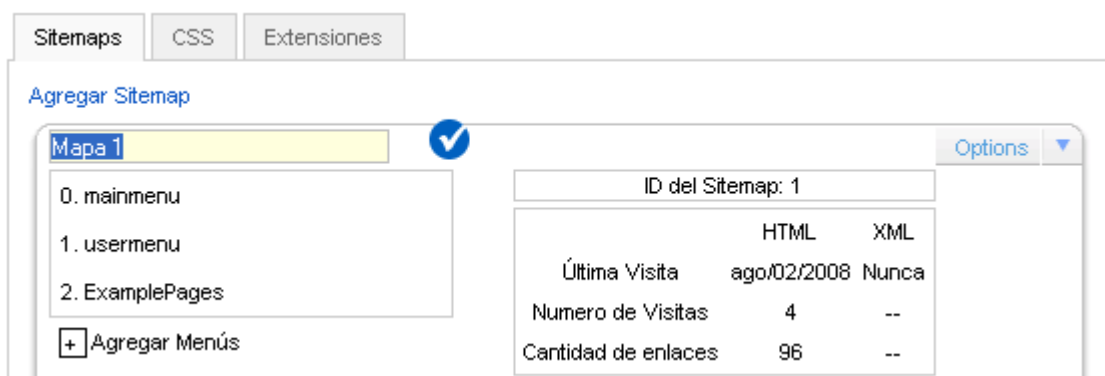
Sitemaps CSS Extensiones

Agregar Sitemap

Mapa 1

Options

0. mainmenu

1. usermenu

2. ExamplePages

+ Agregar Menús

ID del Sitemap: 1

| | HTML | XML |
|---|---|---|
| Última Visita | ago/02/2008 | Nunca |
| Numero de Visitas | 4 | -- |
| Cantidad de enlaces | 96 | -- |